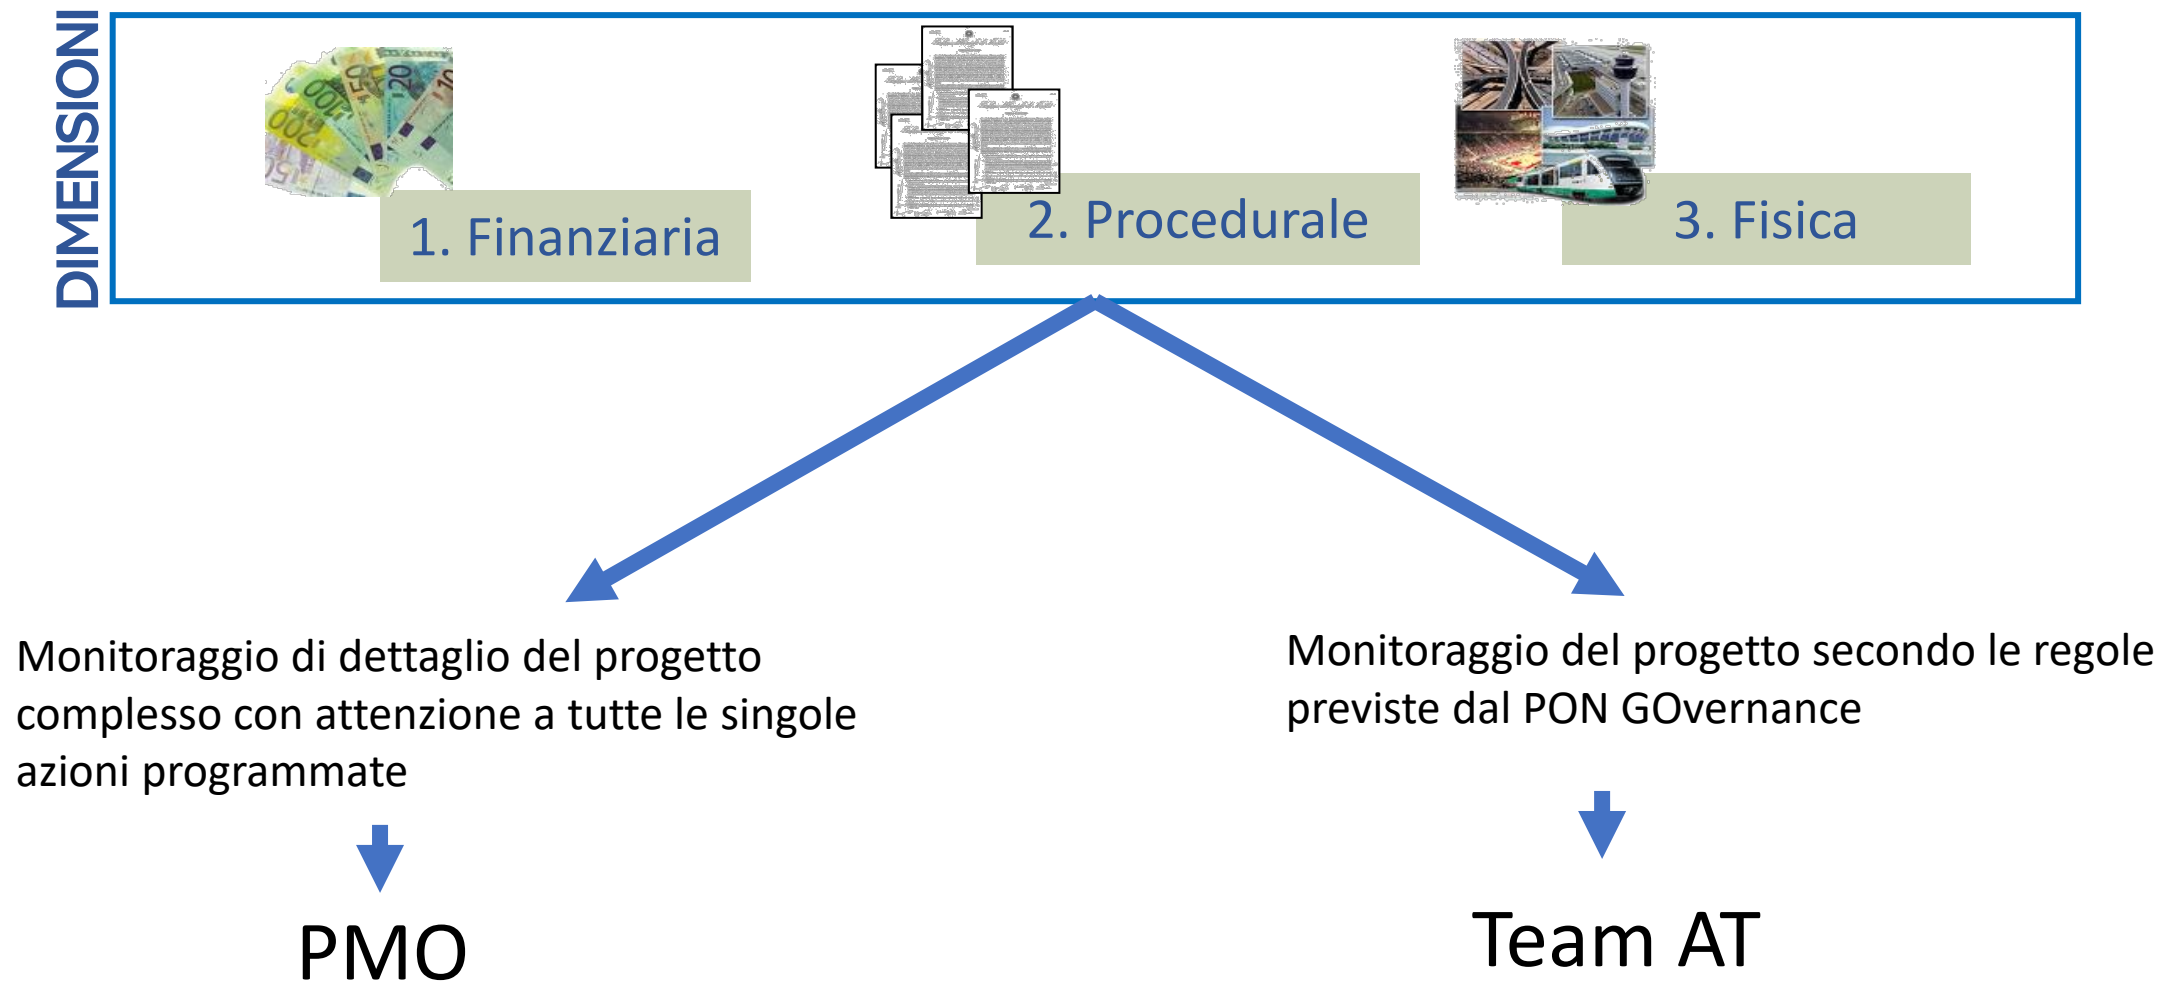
DIMENSIONI

1. Finanziaria

2. Procedurale

3. Fisica

Monitoraggio di dettaglio del progetto complesso con attenzione a tutte le singole azioni programmate

PMO

Monitoraggio del progetto secondo le regole previste dal PON GOvernance

Team AT